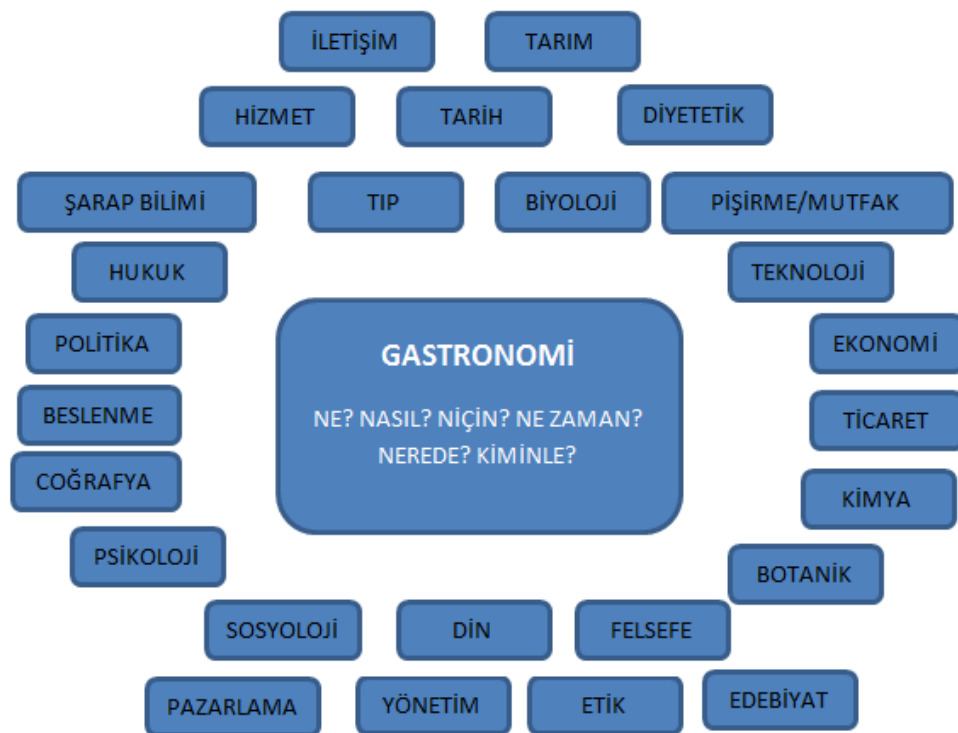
İLETİŞİM
TARIM
HİZMET
TARİH
DİYETETİK
ŞARAP BİLİMİ
TIP
BİYOLOJİ
PİŞİRME/MUTFAK
HUKUK
TEKNOLOJİ
POLİTİKA
GASTRONOMİ
NE? NASIL? NİÇİN? NE ZAMAN? NEREDE? KİMİNLE?
EKONOMİ
BESLENME
TİCARET
COĞRAFYA
KİMYA
PSİKOLOJİ
BOTANİK
SOSYOLOJİ
DİN
FELSEFE
PAZARLAMA
YÖNETİM
ETİK
EDEBİYAT